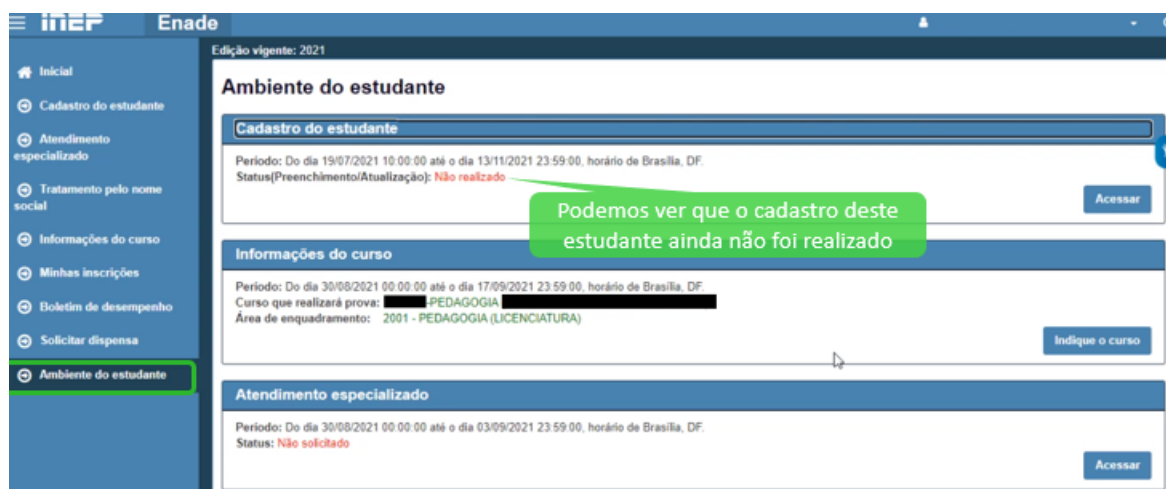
inep Enade

Edição vigente: 2021

Inicial
Cadastro do estudante
Atendimento especializado
Tratamento pelo nome social
Informações do curso
Minhas inscrições
Boletim de desempenho
Solicitar dispensa
Ambiente do estudante

Ambiente do estudante

Cadastro do estudante

Período: Do dia 19/07/2021 10:00:00 até o dia 13/11/2021 23:59:00, horário de Brasília, DF.
Status(Preenchimento/Atualização): Não realizado

Podemos ver que o cadastro deste estudante ainda não foi realizado

Acessar

Informações do curso

Período: Do dia 30/08/2021 00:00:00 até o dia 17/09/2021 23:59:00, horário de Brasília, DF.
Curso que realizará prova: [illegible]-PEDAGOGIA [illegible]
Área de enquadramento: 2001 - PEDAGOGIA (LICENCIATURA)

Indique o curso

Atendimento especializado

Período: Do dia 30/08/2021 00:00:00 até o dia 03/09/2021 23:59:00, horário de Brasília, DF.
Status: Não solicitado

Acessar